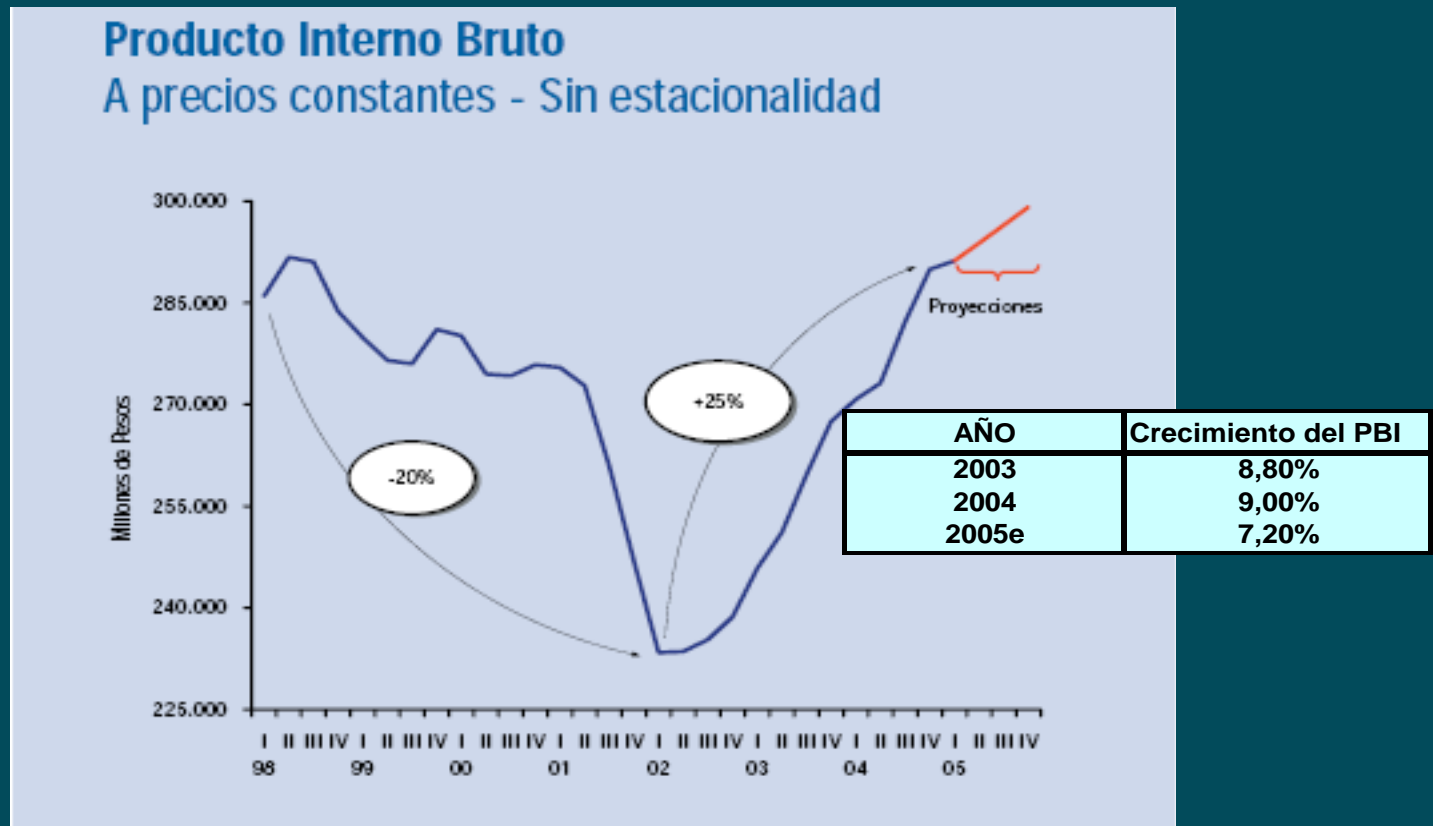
Producto Interno Bruto
A precios constantes - Sin estacionalidad

300.000
285.000
270.000
255.000
240.000
225.000

Millones de Pesos

Proyecciones

+25%

-20%

I II III IV I II III IV I II III IV I II III IV I II III IV I II III IV I II III IV I II III IV
98 99 00 01 02 03 04 05

| AÑO | Crecimiento del PBI |
|---|---|
| 2003 | 8,80% |
| 2004 | 9,00% |
| 2005e | 7,20% |